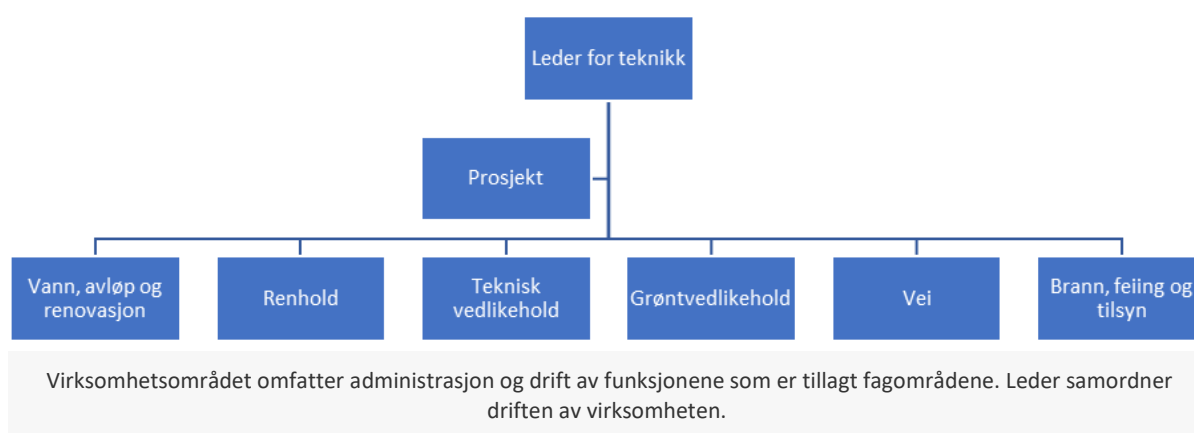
Leder for teknikk

Prosjekt

Vann, avløp og renovasjon

Renhold

Teknisk vedlikehold

Grøntvedlikehold

Vei

Brann, feiing og tilsyn

Virksomhetsområdet omfatter administrasjon og drift av funksjonene som er tillagt fagområdene. Leder samordner driften av virksomheten.